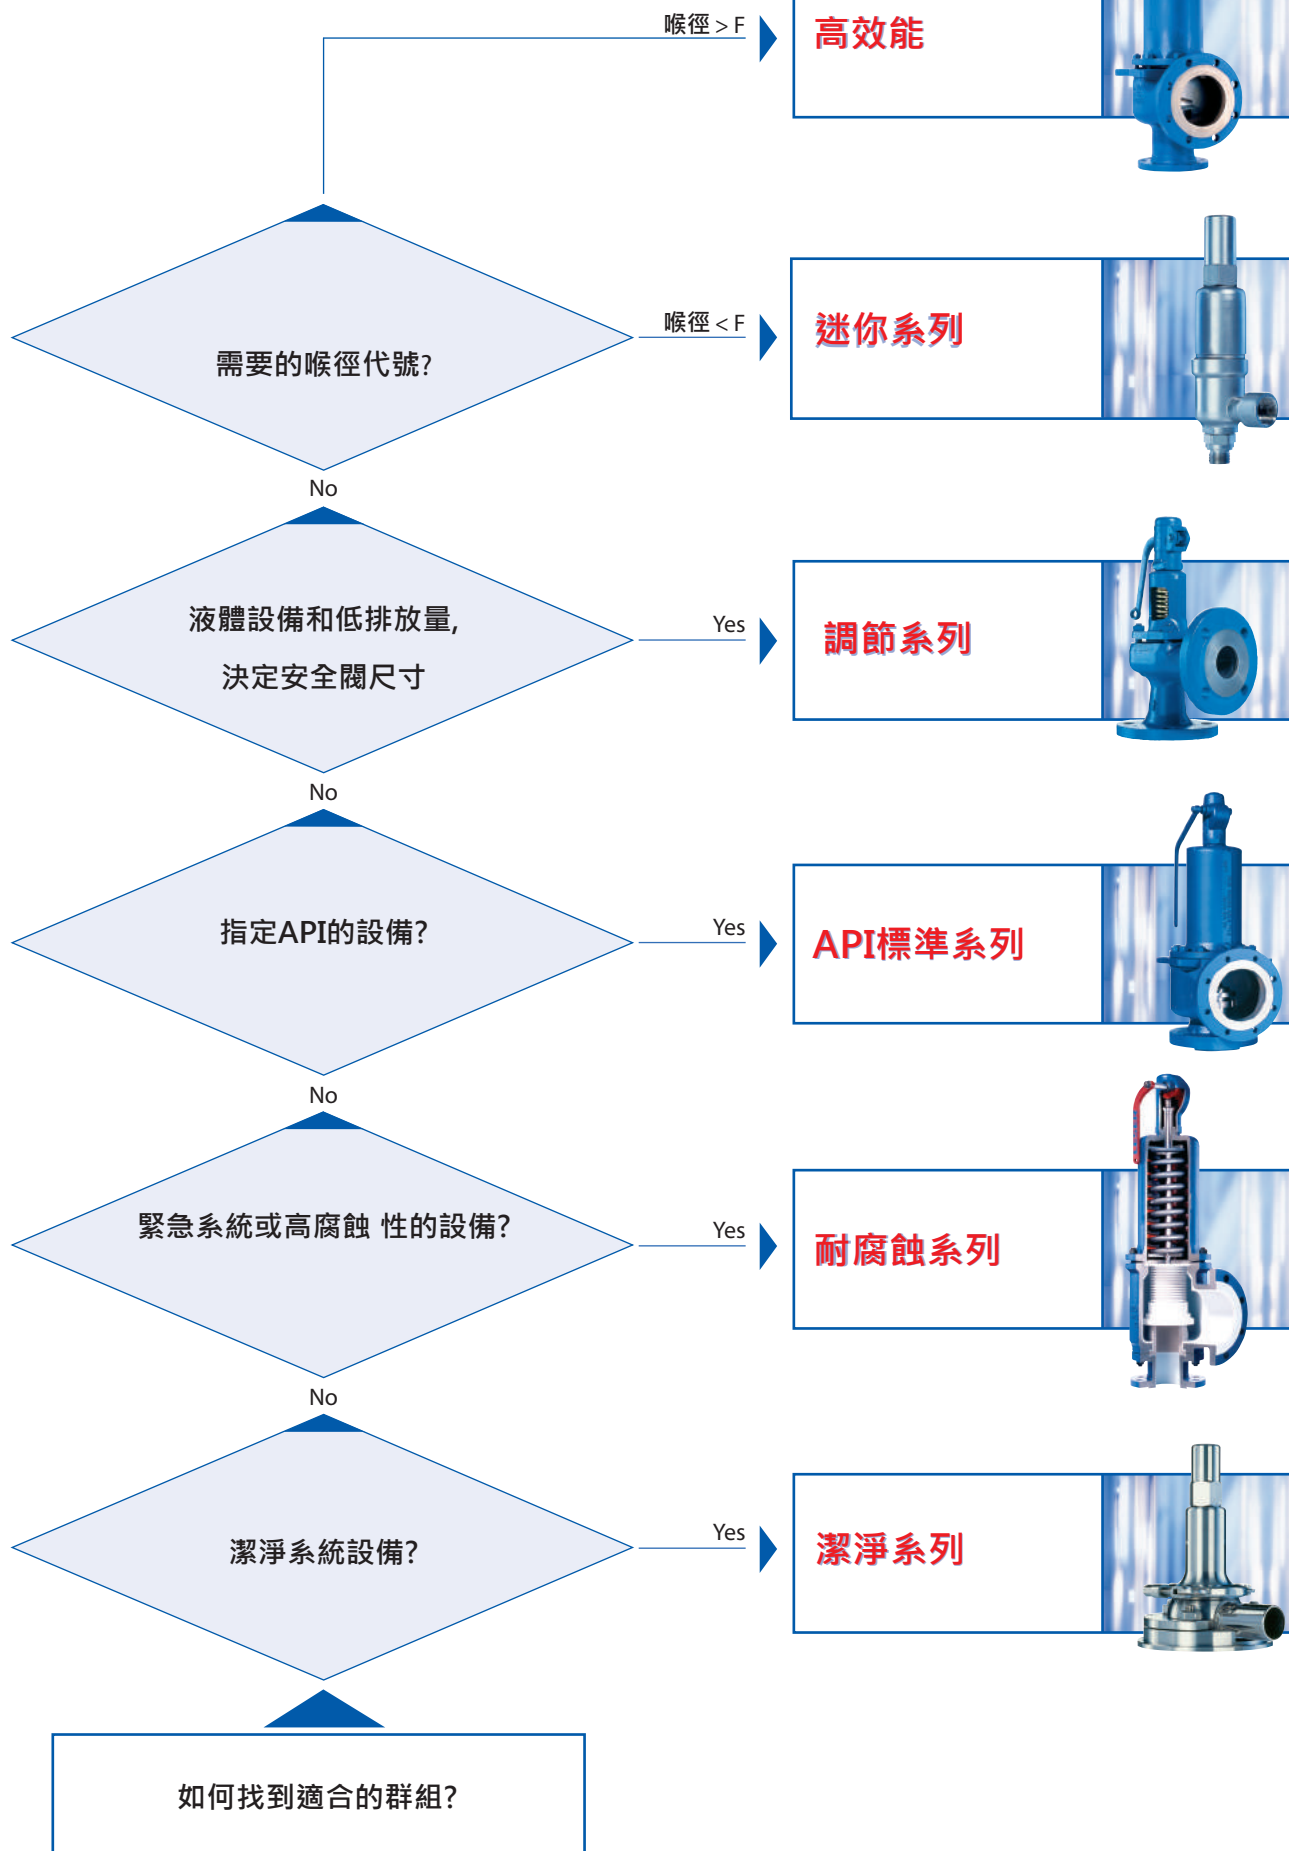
喉徑 > F

高效能

需要的喉徑代號?

喉徑 < F

迷你系列

No

液體設備和低排放量,
決定安全閥尺寸

Yes

調節系列

No

指定API的設備?

Yes

API標準系列

No

緊急系統或高腐蝕 性的設備?

Yes

耐腐蝕系列

No

潔淨系統設備?

Yes

潔淨系列

如何找到適合的群組?